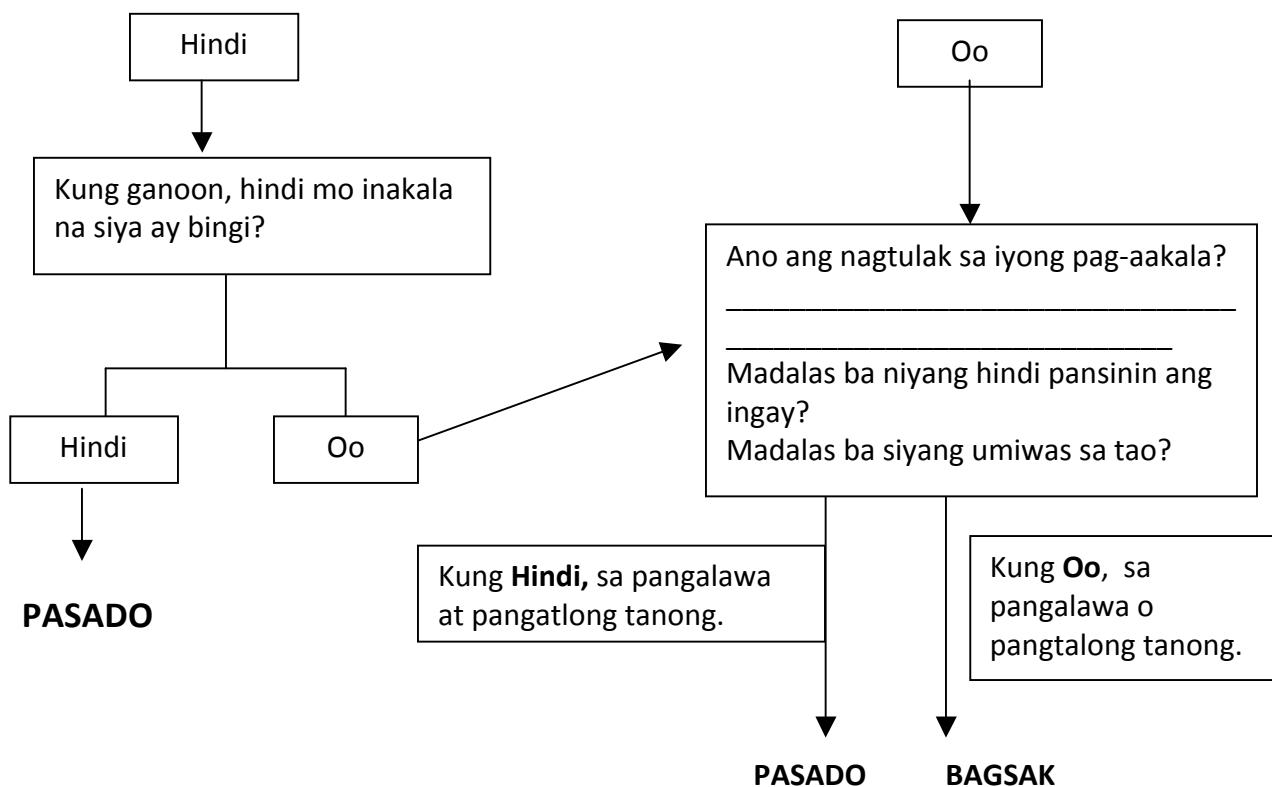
Hindi

Oo

Kung ganoon, hindi mo inakala na siya ay bingi?

Ano ang nagtulak sa iyong pag-aakala?
__________________________________
______________________________
Madalas ba niyang hindi pansinin ang ingay?
Madalas ba siyang umiwas sa tao?

Hindi

Oo

PASADO

Kung **Hindi,** sa pangalawa at pangatlong tanong.

Kung **Oo**, sa pangalawa o pangtalong tanong.

PASADO

BAGSAK